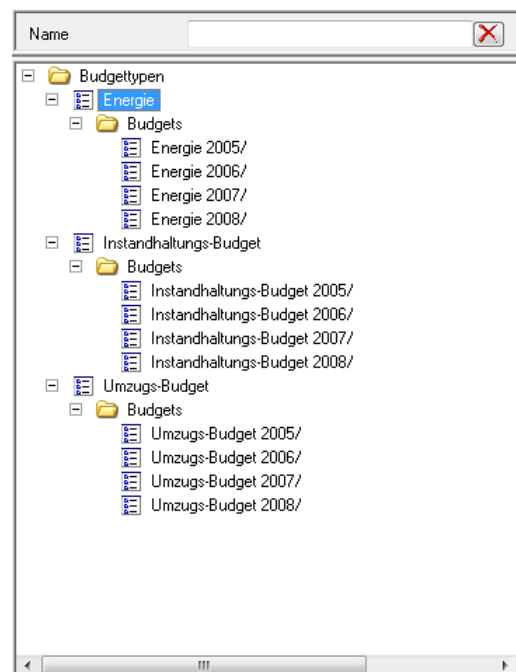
Name

Budgettypen
Energie
Budgets
Energie 2005/
Energie 2006/
Energie 2007/
Energie 2008/
Instandhaltungs-Budget
Budgets
Instandhaltungs-Budget 2005/
Instandhaltungs-Budget 2006/
Instandhaltungs-Budget 2007/
Instandhaltungs-Budget 2008/
Umzugs-Budget
Budgets
Umzugs-Budget 2005/
Umzugs-Budget 2006/
Umzugs-Budget 2007/
Umzugs-Budget 2008/